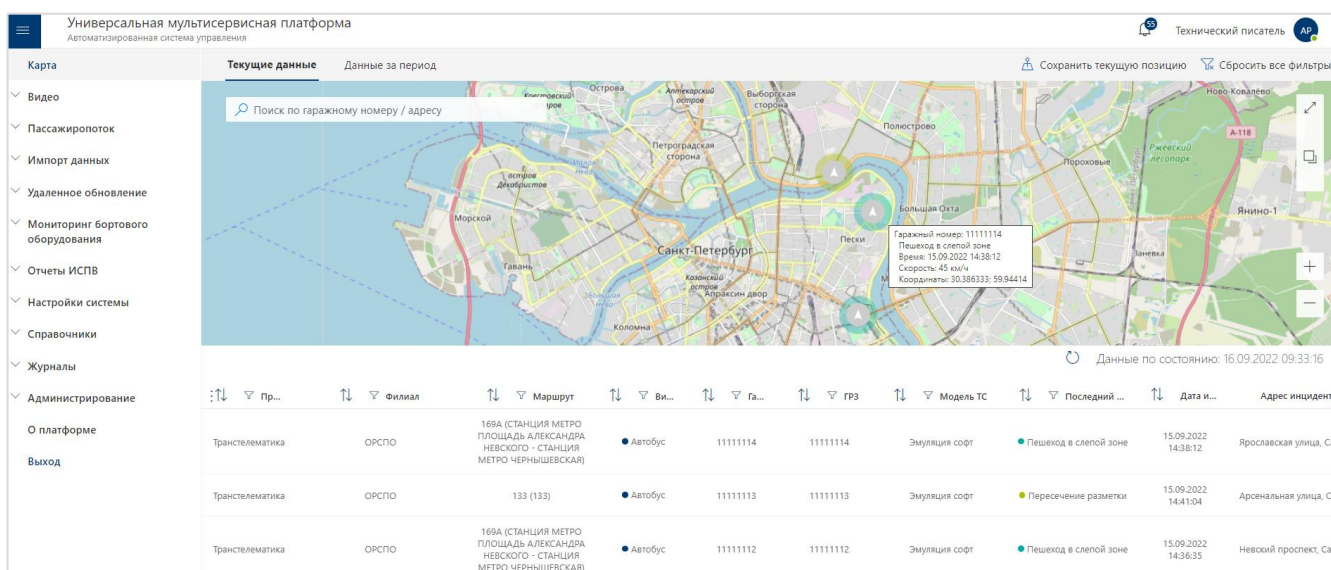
Универсальная мультисервисная платформа
Автоматизированная система управления

55 Технический писатель АР

Карта
Видео
Пассажиропоток
Импорт данных
Удаленное обновление
Мониторинг бортового оборудования
Отчеты ИСПВ
Настройки системы
Справочники
Журналы
Администрирование
О платформе
Выход

Текущие данные Данные за период

Сохранить текущую позицию Сбросить все фильтры

Поиск по гаражному номеру / адресу

Острова Крестовский остров Аптекарский остров Выборгская сторона Полюстрово Ново-Ковалево А-118 Петроградская сторона Пороховые Ржевский лесопарк Декабристов Большая Охта Янино-1 Морской Санкт-Петербург Пески Гавань Казанский остров Апраксин двор Коломна Заневка

Гаражный номер: 11111114
Пешеход в слепой зоне
Время: 15.09.2022 14:38:12
Скорость: 45 км/ч
Координаты: 30.386333; 59.94414

Данные по состоянию: 16.09.2022 09:33:16

| Пр... | Филиал | Маршрут | Ви... | Га... | ГРЗ | Модель ТС | Последний ... | Дата и... | Адрес инцидент |
|---|---|---|---|---|---|---|---|---|---|
| Транстелематика | ОРСПО | 169А (СТАНЦИЯ МЕТРО ПЛОЩАДЬ АЛЕКСАНДРА НЕВСКОГО - СТАНЦИЯ МЕТРО ЧЕРНЫШЕВСКАЯ) | Автобус | 11111114 | 11111114 | Эмуляция софт | Пешеход в слепой зоне | 15.09.2022 14:38:12 | Ярославская улица, С |
| Транстелематика | ОРСПО | 133 (133) | Автобус | 11111113 | 11111113 | Эмуляция софт | Пересечение разметки | 15.09.2022 14:41:04 | Арсенальная улица, С |
| Транстелематика | ОРСПО | 169А (СТАНЦИЯ МЕТРО ПЛОЩАДЬ АЛЕКСАНДРА НЕВСКОГО - СТАНЦИЯ МЕТРО ЧЕРНЫШЕВСКАЯ) | Автобус | 11111112 | 11111112 | Эмуляция софт | Пешеход в слепой зоне | 15.09.2022 14:36:35 | Невский проспект, Са |